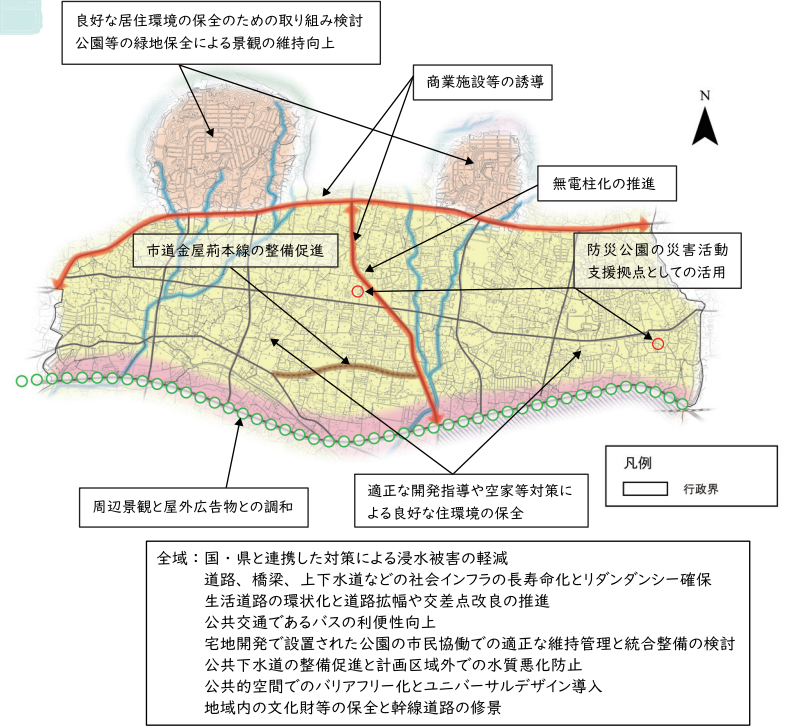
良好な居住環境の保全のための取り組み検討
公園等の緑地保全による景観の維持向上

商業施設等の誘導

N

無電柱化の推進

市道金屋莇本線の整備促進

防災公園の災害活動
支援拠点としての活用

凡例
行政界

周辺景観と屋外広告物との調和

適正な開発指導や空家等対策による良好な住環境の保全

全域：国・県と連携した対策による浸水被害の軽減
道路、橋梁、上下水道などの社会インフラの長寿命化とリダンダンシー確保
生活道路の環状化と道路拡幅や交差点改良の推進
公共交通であるバスの利便性向上
宅地開発で設置された公園の市民協働での適正な維持管理と統合整備の検討
公共下水道の整備促進と計画区域外での水質悪化防止
公共的空間でのバリアフリー化とユニバーサルデザイン導入
地域内の文化財等の保全と幹線道路の修景